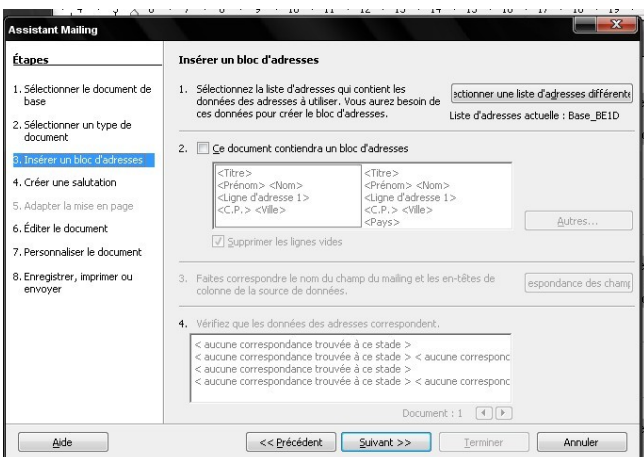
Assistant Mailing

Étapes

1. Sélectionner le document de base

2. Sélectionner un type de document

3. Insérer un bloc d'adresses

4. Créer une salutation

5. Adapter la mise en page

6. Éditer le document

7. Personnaliser le document

8. Enregistrer, imprimer ou envoyer

Insérer un bloc d'adresses

1. Sélectionnez la liste d'adresses qui contient les données des adresses à utiliser. Vous aurez besoin de ces données pour créer le bloc d'adresses.

ectionner une liste d'adresses différente

Liste d'adresses actuelle : Base_BE1D

2. Ce document contiendra un bloc d'adresses

<Titre>
<Prénom> <Nom>
<Ligne d'adresse 1>
<C.P.> <Ville>

<Titre>
<Prénom> <Nom>
<Ligne d'adresse 1>
<C.P.> <Ville>
<Pays>

Autres...

Supprimer les lignes vides

3. Faites correspondre le nom du champ du mailing et les en-têtes de colonne de la source de données.

espondance des champ

4. Vérifiez que les données des adresses correspondent.

< aucune correspondance trouvée à ce stade >
< aucune correspondance trouvée à ce stade > < aucune corresponc
< aucune correspondance trouvée à ce stade >
< aucune correspondance trouvée à ce stade > < aucune corresponc

Document : 1

Aide

<< Précédent

Suivant >>

Terminer

Annuler